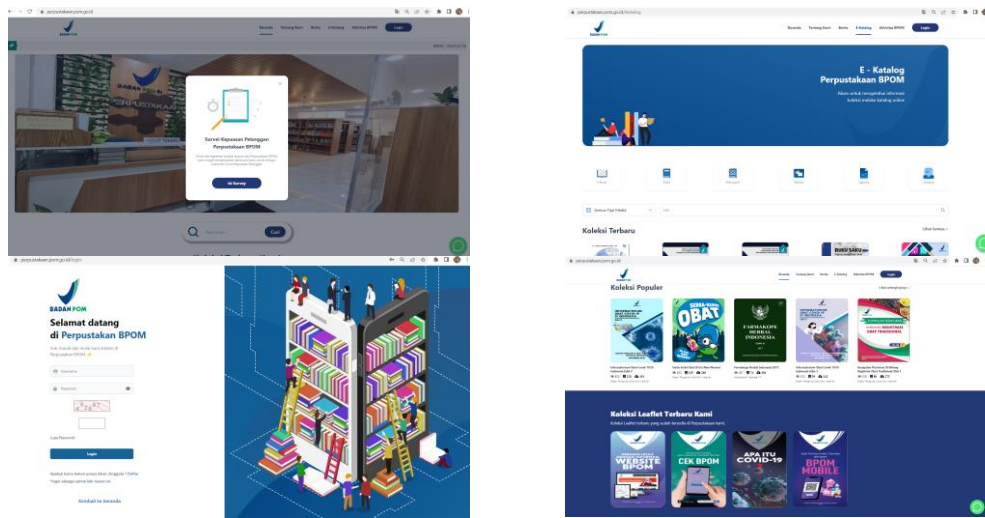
perpustakaan.pom.go.id

BADAN POM

Beranda Tentang Kami Berita E-Katalog Alert Bit BPOM Login

Survei Kepuasan Pelanggan Perpustakaan BPOM

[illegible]

Isi Survey

Cari

perpustakaan.pom.go.id/katalog

BADAN POM

Beranda Tentang Kami Berita E-Katalog Aplikasi BPOM Login

E - Katalog Perpustakaan BPOM

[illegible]

Semua Tipe Media

Cari

Koleksi Terbaru

Lihat Semua

BUKU SAKU

perpustakaan.pom.go.id/login

BADAN POM

Selamat datang di Perpustakaan BPOM

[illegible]

Username

Password

Lupa Password?

Login

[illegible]

Kembali ke beranda

perpustakaan.pom.go.id

Beranda Tentang Kami Berita E-Katalog Aplikasi BPOM Login

Koleksi Populer

OBAT

FARMAKOPE HERBAL INDONESIA

INDUSTRI OBAT TRADISIONAL

Koleksi Leaflet Terbaru Kami

Koleksi Leaflet terbaru yang sudah tersedia di Perpustakaan kami

WEBSITE BPOM

CEK BPOM

APA ITU COVID-19

BPOM MOBILE